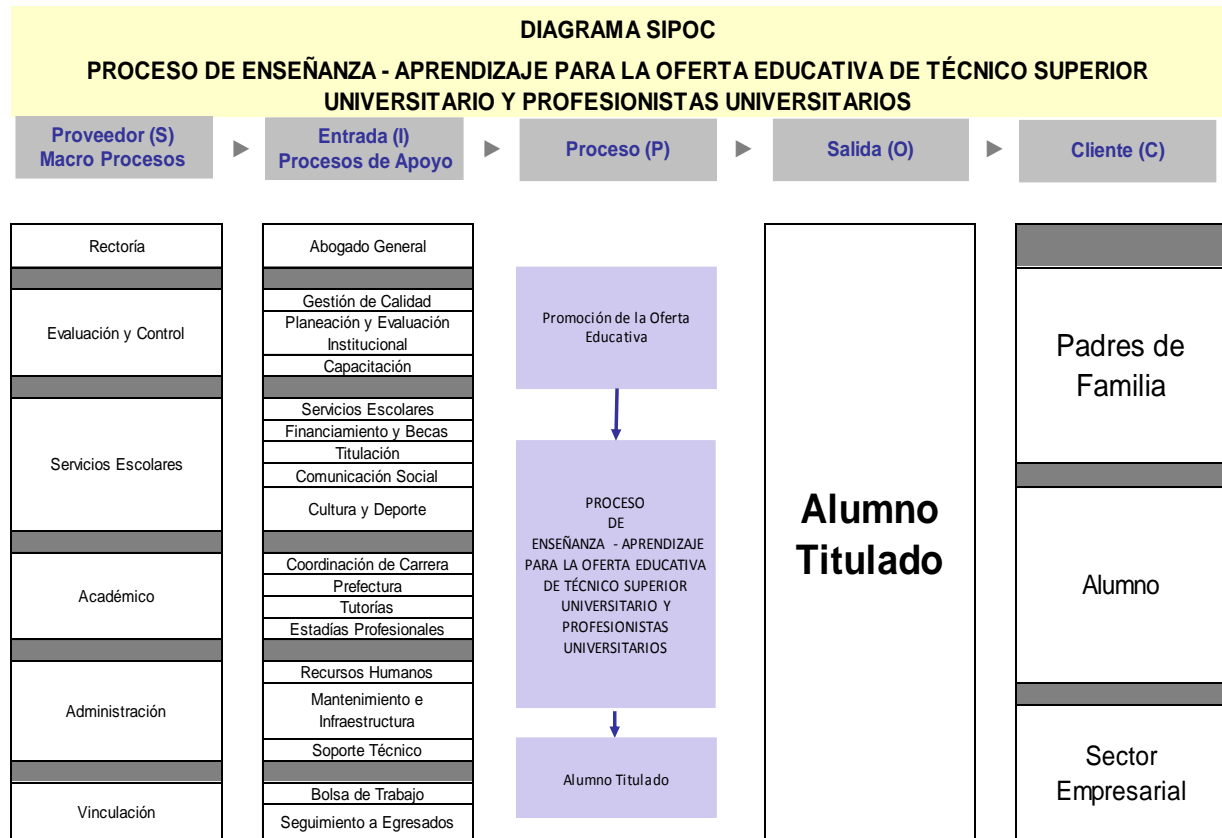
DIAGRAMA SIPOC

PROCESO DE ENSEÑANZA - APRENDIZAJE PARA LA OFERTA EDUCATIVA DE TÉCNICO SUPERIOR UNIVERSITARIO Y PROFESIONISTAS UNIVERSITARIOS

Proveedor (S) Macro Procesos

Entrada (I) Procesos de Apoyo

Proceso (P)

Salida (O)

Cliente (C)

Rectoría

Evaluación y Control

Servicios Escolares

Académico

Administración

Vinculación

Abogado General

Gestión de Calidad

Planeación y Evaluación Institucional

Capacitación

Servicios Escolares

Financiamiento y Becas

Titulación

Comunicación Social

Cultura y Deporte

Coordinación de Carrera

Prefectura

Tutorías

Estadías Profesionales

Recursos Humanos

Mantenimiento e Infraestructura

Soporte Técnico

Bolsa de Trabajo

Seguimiento a Egresados

Promoción de la Oferta Educativa

PROCESO DE ENSEÑANZA - APRENDIZAJE PARA LA OFERTA EDUCATIVA DE TÉCNICO SUPERIOR UNIVERSITARIO Y PROFESIONISTAS UNIVERSITARIOS

Alumno Titulado

Alumno Titulado

Padres de Familia

Alumno

Sector Empresarial